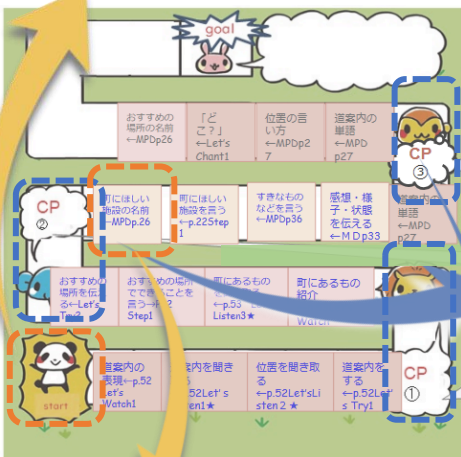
goal

おすすめの場所の名前←MPDp26

「どこ？」←Let's Chant1

位置の言い方←MPDp27

道案内の単語←MPD p27

CP
③

CP
②

町にほしい施設の名前←MPDp.26

町にほしい施設を言う←p.22Step1

すきなものなどを言う←MPDp36

感想・様子・状態を伝える←ＭＤp33

道案内の単語←MPD p27

おすすめの場所を伝える←Let's Try2

おすすめの場所でできることを言う←p.22 Step1

町にあるもの←p.53 Listen3★

町にあるもの紹介 Watch

start

道案内の表現←p.52 Let's Watch1

道案内を聞き取る←p.52Let's Listen1★

位置を聞き取る←p.52Let'sListen２★

道案内をする←p.52Let's Try1

CP
①